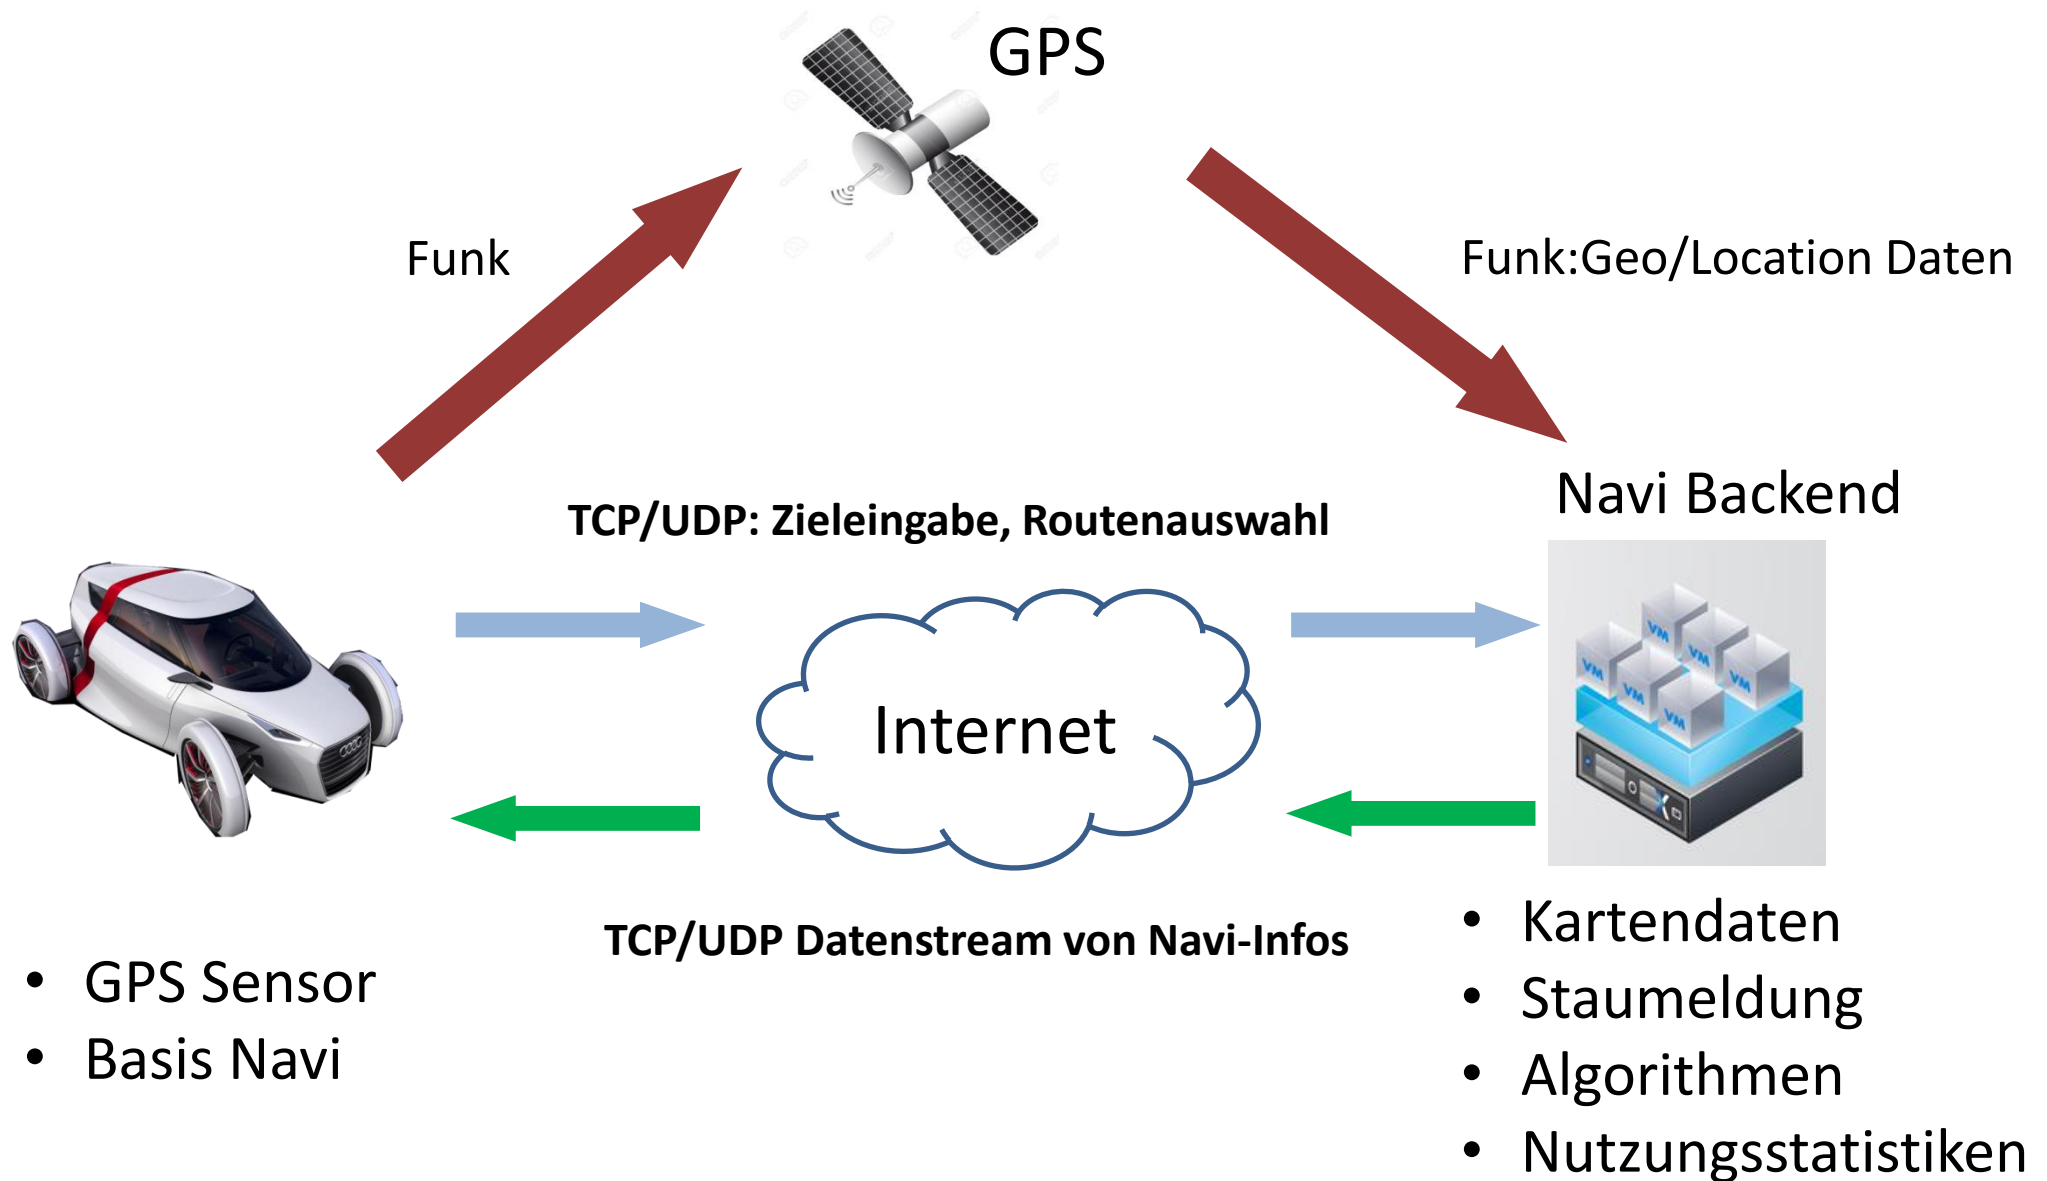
GPS

Funk

Funk:Geo/Location Daten

Navi Backend

TCP/UDP: Zieleingabe, Routenauswahl

Internet

VM VM VM VM VM VM VM

TCP/UDP Datenstream von Navi-Infos

- GPS Sensor
- Basis Navi

- Kartendaten
- Staumeldung
- Algorithmen
- Nutzungsstatistiken